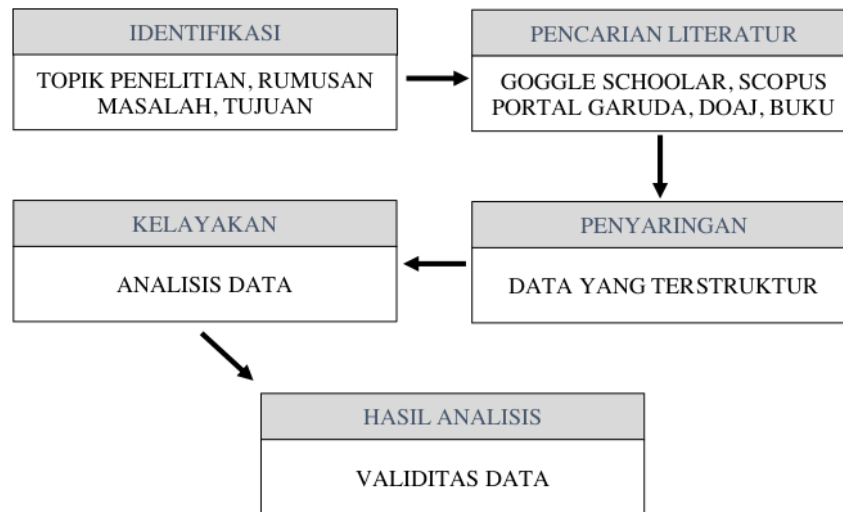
IDENTIFIKASI

TOPIK PENELITIAN, RUMUSAN MASALAH, TUJUAN

PENCARIAN LITERATUR

GOGGLE SCHOOLAR, SCOPUS PORTAL GARUDA, DOAJ, BUKU

PENYARINGAN

DATA YANG TERSTRUKTUR

KELAYAKAN

ANALISIS DATA

HASIL ANALISIS

VALIDITAS DATA